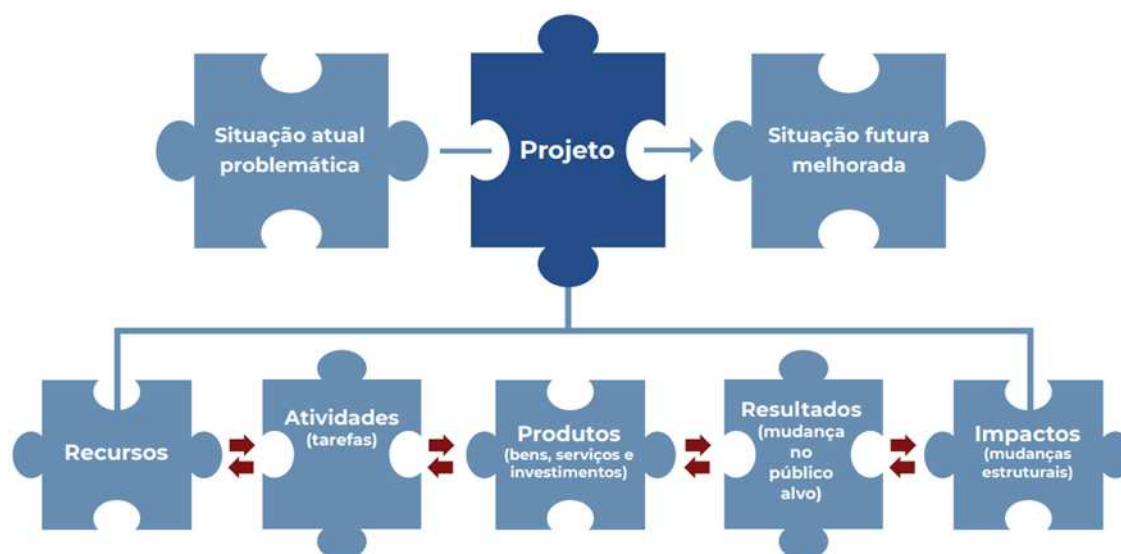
Situação atual problemática

Projeto

Situação futura melhorada

Recursos

Atividades (tarefas)

Produtos (bens, serviços e investimentos)

Resultados (mudança no público alvo)

Impactos (mudanças estruturais)